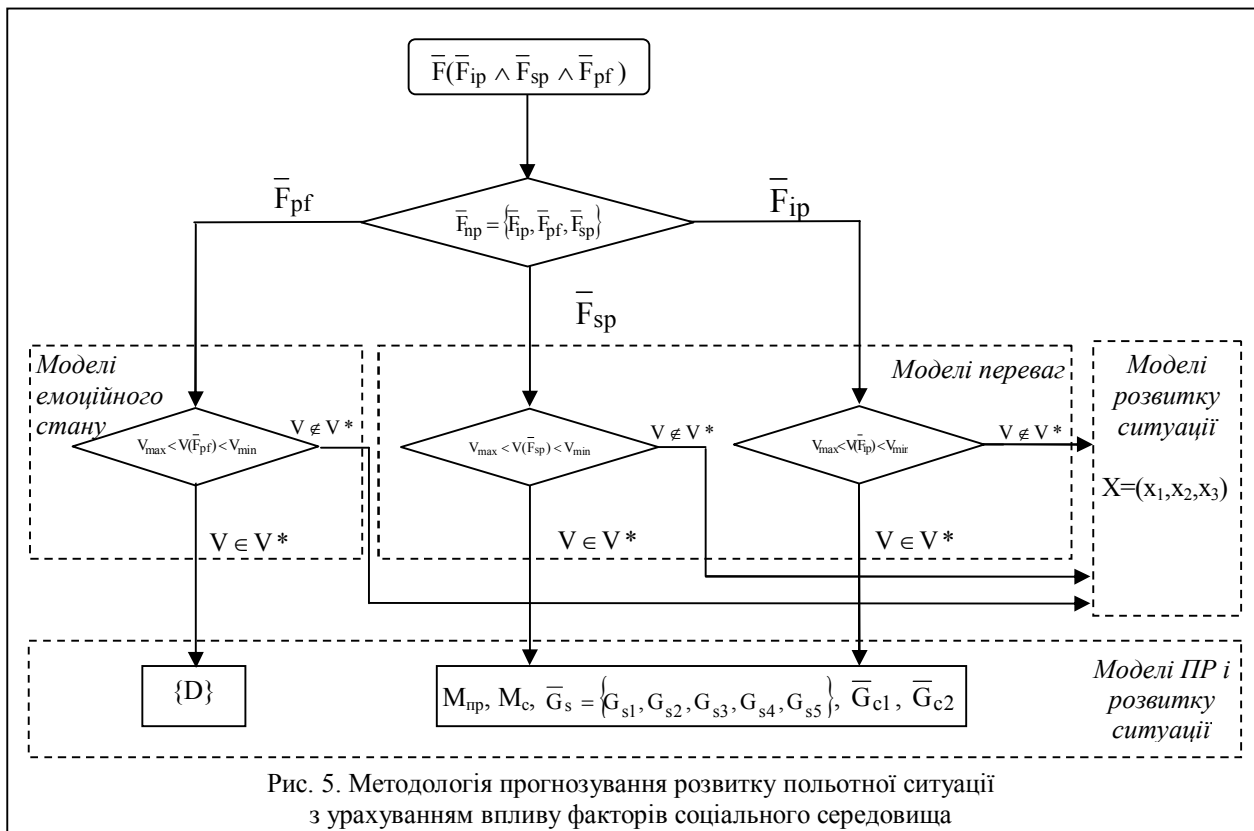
$\overline{F}(\overline{F}_{ip} \wedge \overline{F}_{sp} \wedge \overline{F}_{pf})$

$\overline{F}_{pf}$

$\overline{F}_{np} = \{\overline{F}_{ip}, \overline{F}_{pf}, \overline{F}_{sp}\}$

$\overline{F}_{ip}$

$\overline{F}_{sp}$

Моделі емоційного стану

Моделі переваг

Моделі розвитку ситуації

$V_{max} < V(\overline{F}_{pf}) < V_{min}$

$V \notin V^*$

$V_{max} < V(\overline{F}_{sp}) < V_{min}$

$V \notin V^*$

$V_{max} < V(\overline{F}_{ip}) < V_{mir}$

$V \notin V^*$

$X=(x_1,x_2,x_3)$

$V \in V^*$

$V \in V^*$

$V \in V^*$

Моделі ПР і розвитку ситуації

$\{D\}$

$M_{пр}$, $M_c$, $\overline{G}_s = \{G_{s1}, G_{s2}, G_{s3}, G_{s4}, G_{s5}\}$, $\overline{G}_{c1}$, $\overline{G}_{c2}$

Рис. 5. Методологія прогнозування розвитку польотної ситуації з урахуванням впливу факторів соціального середовища